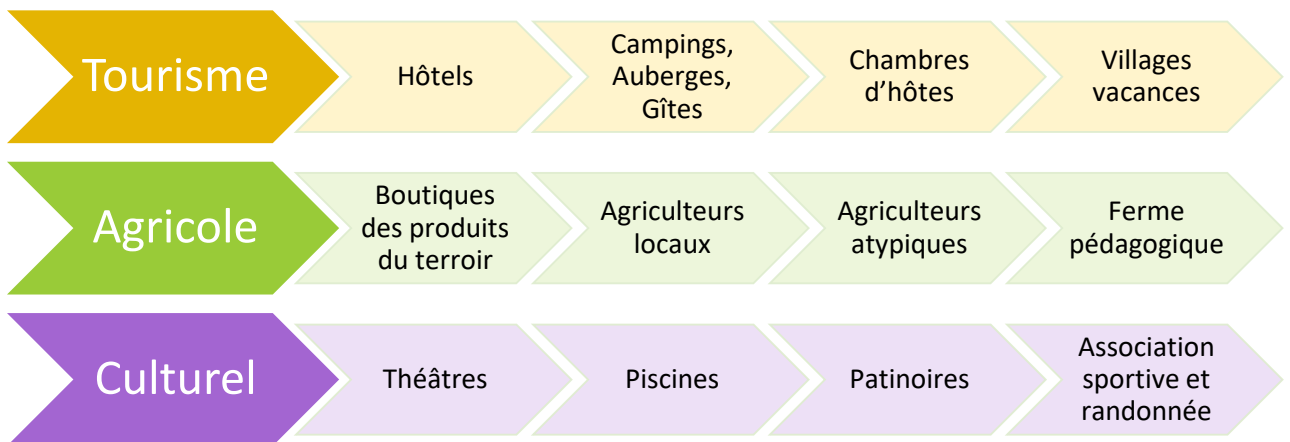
Tourisme

Hôtels

Campings, Auberges, Gîtes

Chambres d’hôtes

Villages vacances

Agricole

Boutiques des produits du terroir

Agriculteurs locaux

Agriculteurs atypiques

Ferme pédagogique

Culturel

Théâtres

Piscines

Patinoires

Association sportive et randonnée